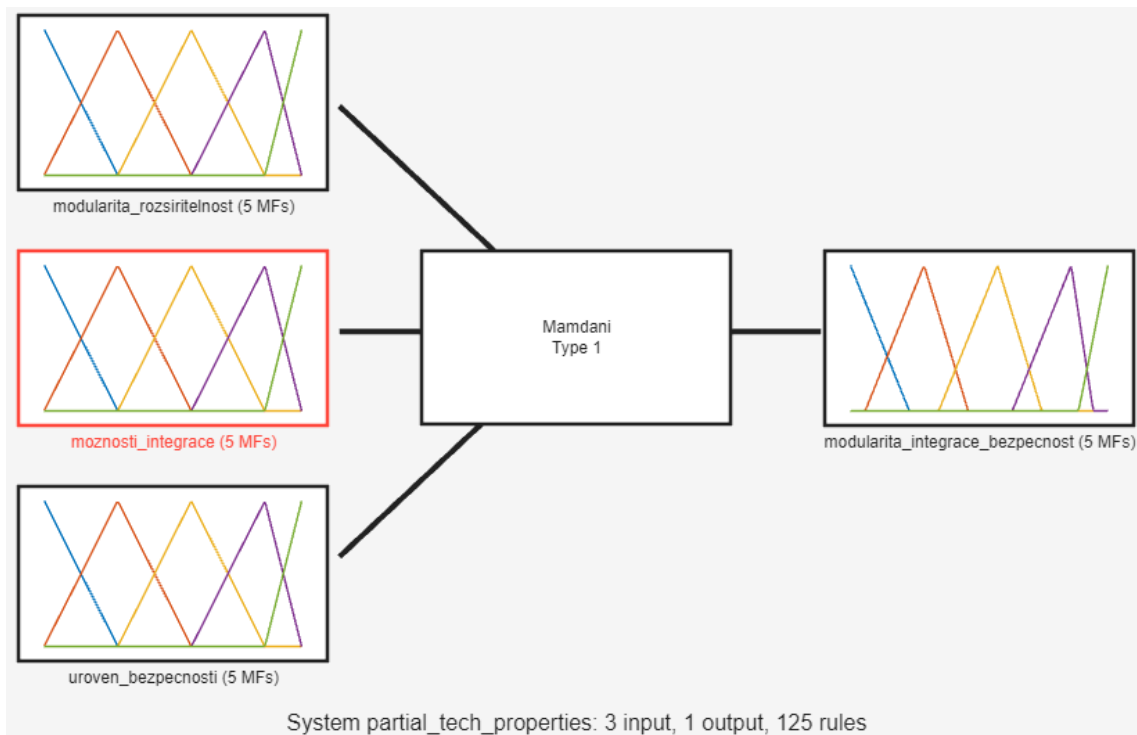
modularita_rozsiritelnost (5 MFs)

moznosti_integrace (5 MFs)

uroven_bezpecnosti (5 MFs)

Mamdani
Type 1

modularita_integrace_bezpecnost (5 MFs)

System partial_tech_properties: 3 input, 1 output, 125 rules